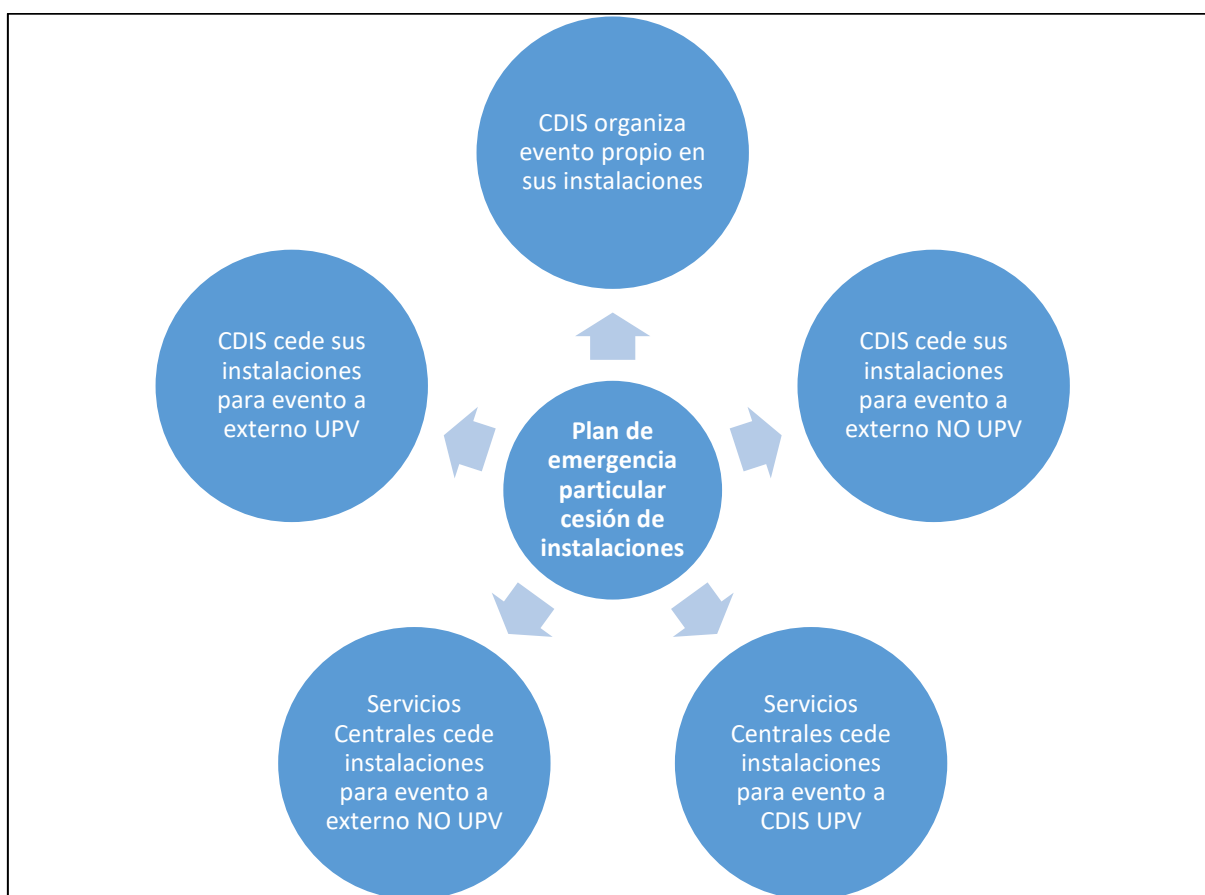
Plan de emergencia particular cesión de instalaciones

CDIS organiza evento propio en sus instalaciones

CDIS cede sus instalaciones para evento a externo NO UPV

Servicios Centrales cede instalaciones para evento a CDIS UPV

Servicios Centrales cede instalaciones para evento a externo NO UPV

CDIS cede sus instalaciones para evento a externo UPV